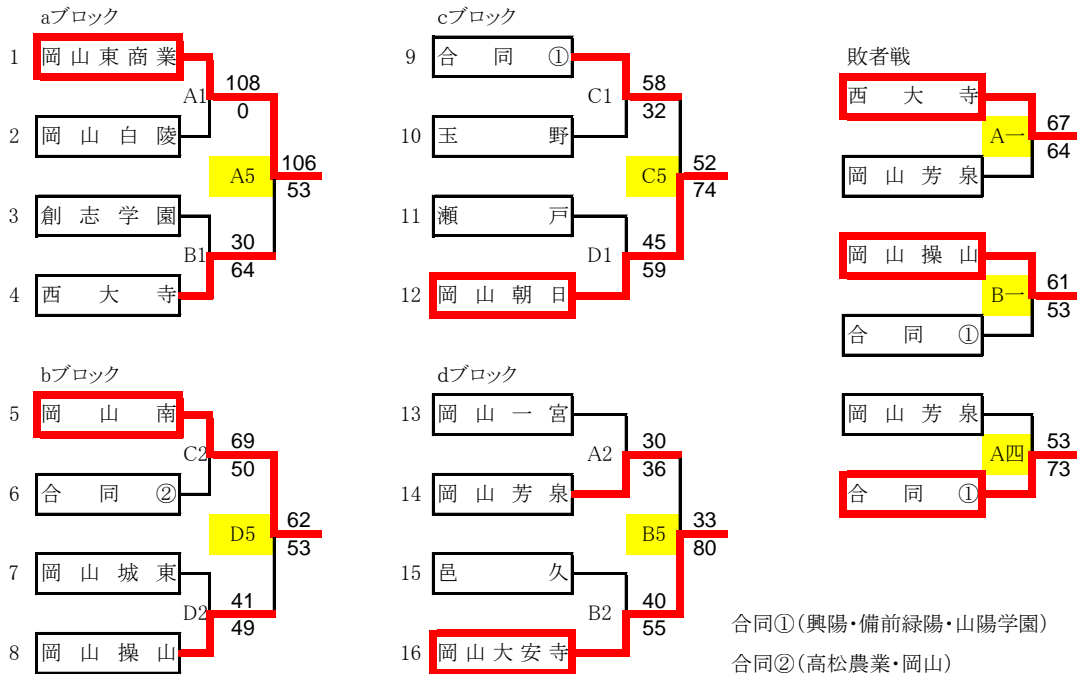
aブロック

1 岡山東商業
A1 108 0
2 岡山白陵
A5 106 53
3 創志学園
B1 30 64
4 西大寺

bブロック

5 岡山南
C2 69 50
6 合同②
D5 62 53
7 岡山城東
D2 41 49
8 岡山操山

cブロック

9 合同①
C1 58 32
10 玉野
C5 52 74
11 瀬戸
D1 45 59
12 岡山朝日

dブロック

13 岡山一宮
A2 30 36
14 岡山芳泉
B5 33 80
15 邑久
B2 40 55
16 岡山大安寺

敗者戦

西大寺
A一 67 64
岡山芳泉

岡山操山
B一 61 53
合同①

岡山芳泉
A四 53 73
合同①

合同①（興陽・備前緑陽・山陽学園）
合同②（高松農業・岡山）